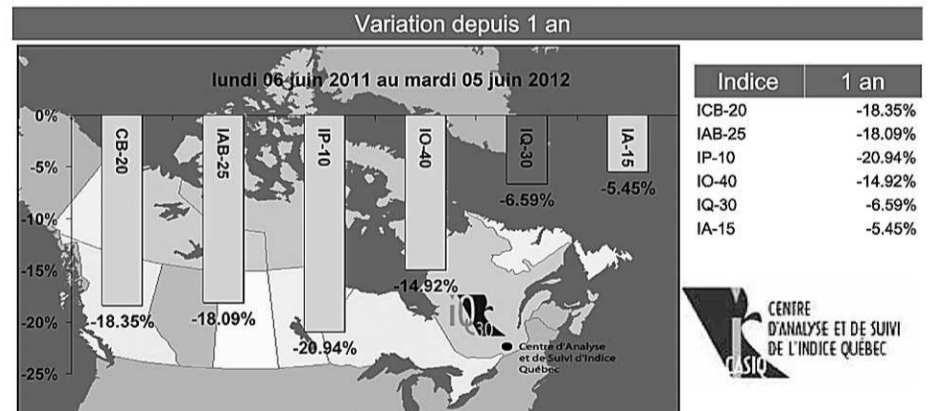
Variation depuis 1 an

lundi 06 juin 2011 au mardi 05 juin 2012

0%
-5%
-10%
-15%
-20%
-25%

CB-20
IAB-25
IP-10
IO-40
IQ-30
IA-15

-18.35%
-18.09%
-20.94%
-14.92%
-6.59%
-5.45%

iQ 30

Centre d'Analyse et de Suivi d'Indice Québec

| Indice | 1 an |
|---|---|
| ICB-20 | -18.35% |
| IAB-25 | -18.09% |
| IP-10 | -20.94% |
| IO-40 | -14.92% |
| IQ-30 | -6.59% |
| IA-15 | -5.45% |

CENTRE D'ANALYSE ET DE SUIVI DE L'INDICE QUÉBEC

CASIQ